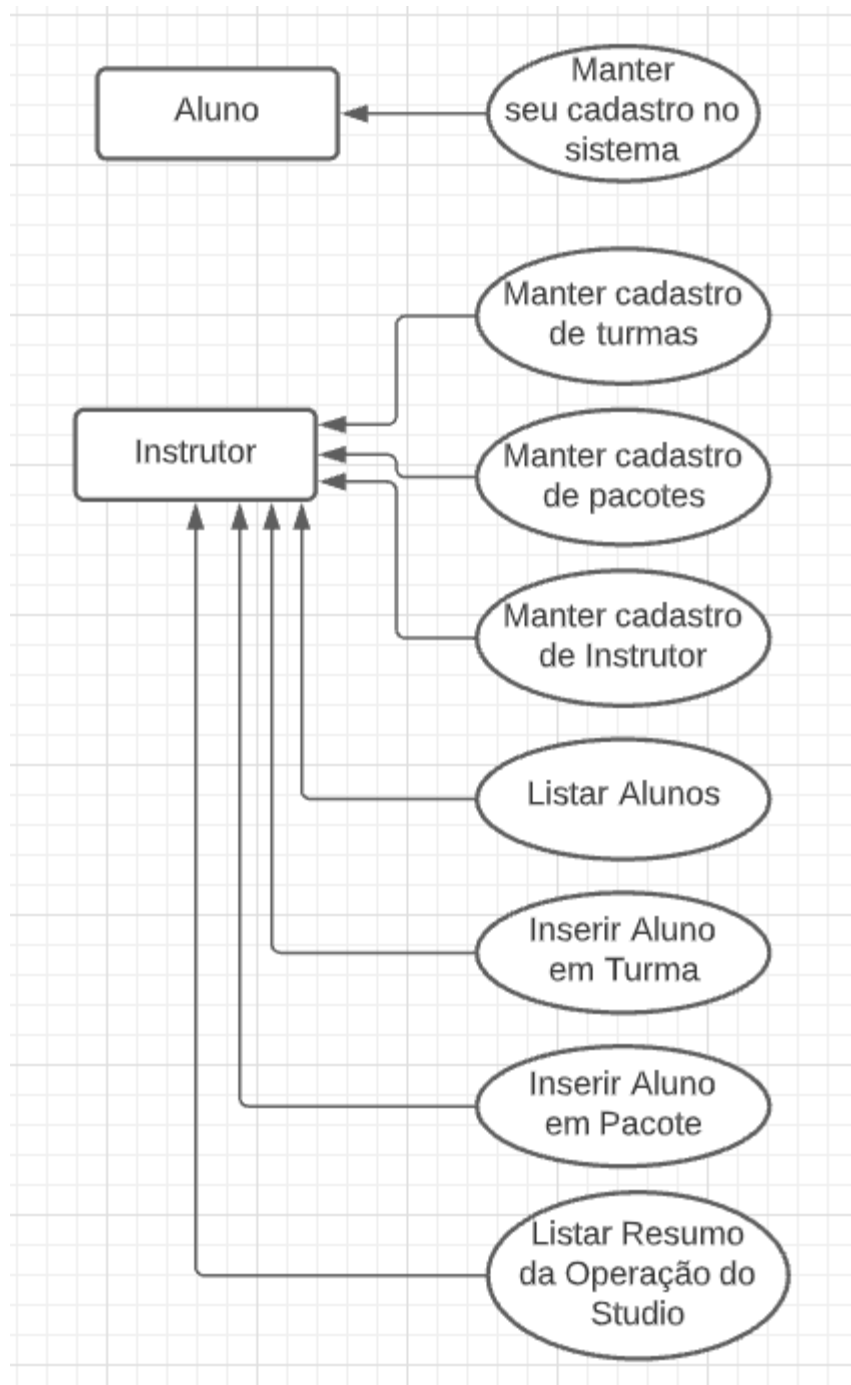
Aluno

Manter seu cadastro no sistema

Manter cadastro de turmas

Instrutor

Manter cadastro de pacotes

Manter cadastro de Instrutor

Listar Alunos

Inserir Aluno em Turma

Inserir Aluno em Pacote

Listar Resumo da Operação do Studio